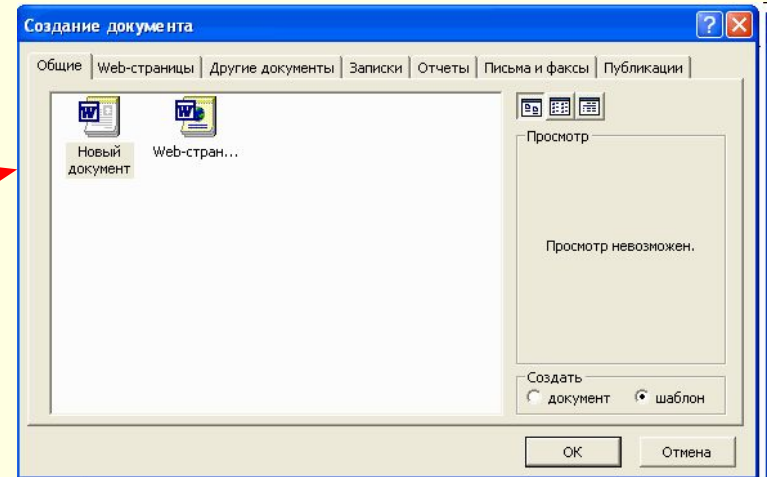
Создание документа

Общие | Web-страницы | Другие документы | Записки | Отчеты | Письма и факсы | Публикации

Новый документ

Web-стран...

Просмотр

Просмотр невозможен.

Создать
документ
шаблон

ОК

Отмена